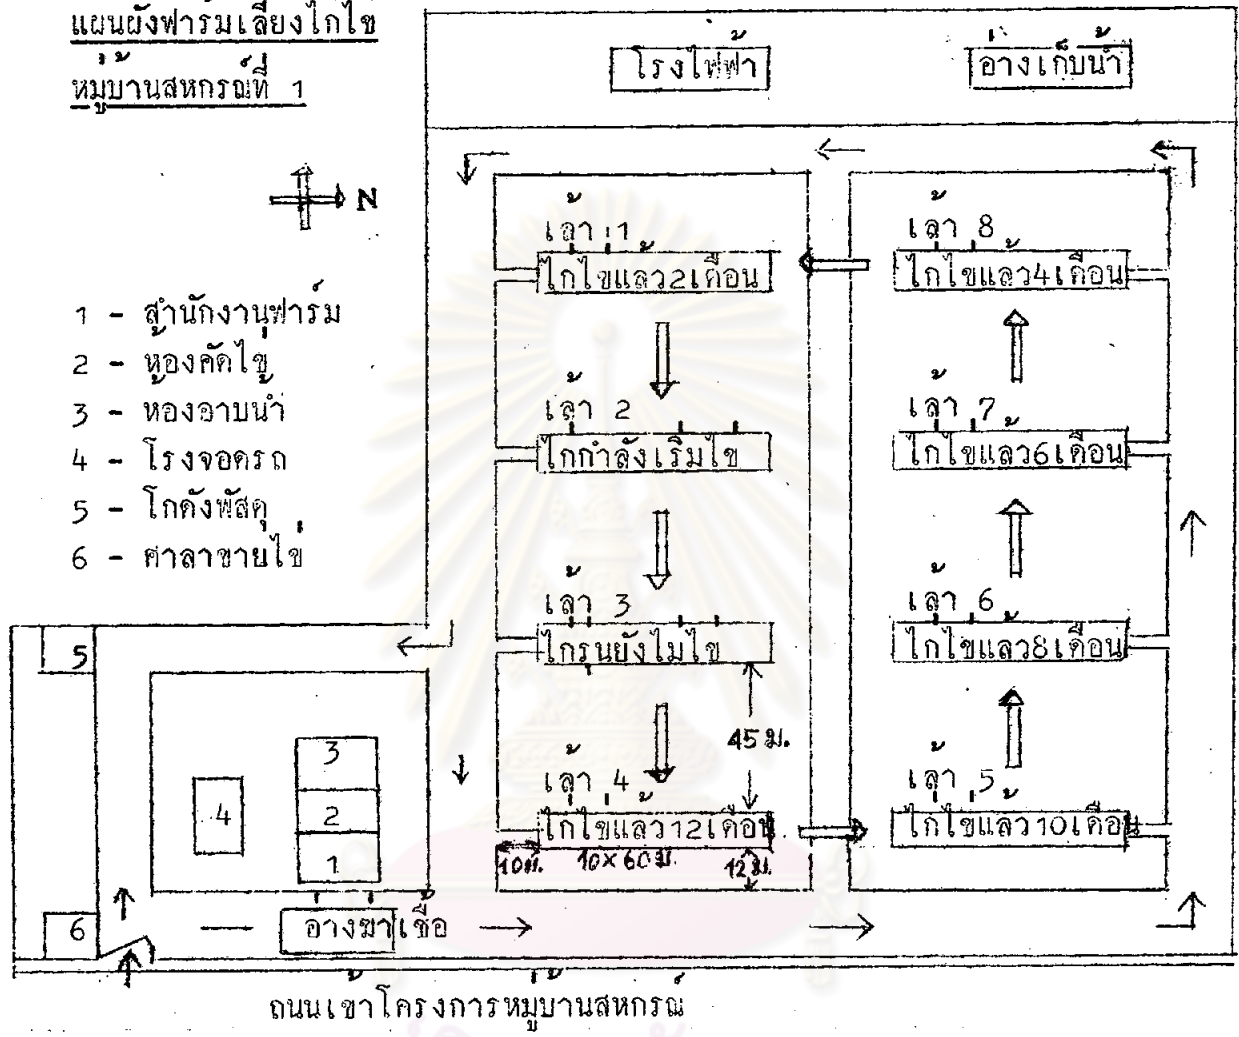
แผนผังฟาร์มเลี้ยงไก่ไข่
หมู่บ้านสหกรณ์ที่ 1

N

1 - สำนักงานฟาร์ม
2 - ห้องคัดไข่
3 - ห้องอาบน้ำ
4 - โรงจอดรถ
5 - โกดังพัสดุ
6 - ศาลาขายไข่

โรงไฟฟ้า
อ่างเก็บน้ำ

เล้า 1
ไก่ไข่แล้ว2เดือน

เล้า 2
ไก่กำลังเริ่มไข่

เล้า 3
ไก่รุ่นยังไม่ไข่

เล้า 4
ไก่ไข่แล้ว12เดือน

45 ม.
10ม.
10×60ม.
12ม.

เล้า 8
ไก่ไข่แล้ว4เดือน

เล้า 7
ไก่ไข่แล้ว6เดือน

เล้า 6
ไก่ไข่แล้ว8เดือน

เล้า 5
ไก่ไข่แล้ว10เดือน

5
4
3
2
1
6

อ่างฆ่าเชื้อ

ถนนเข้าโครงการหมู่บ้านสหกรณ์